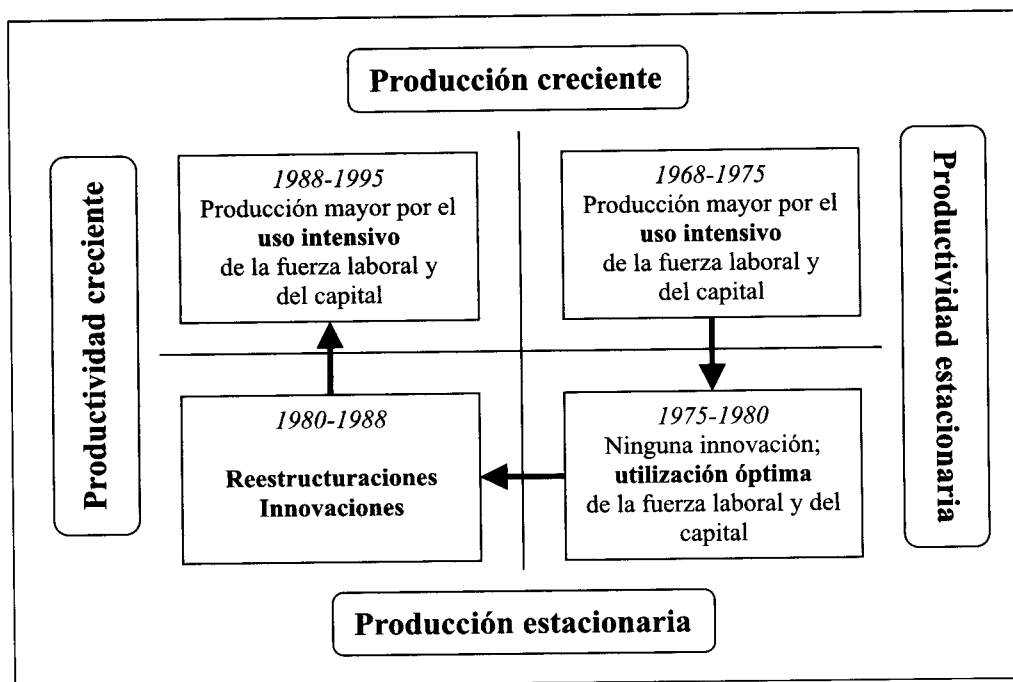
Producción creciente

Productividad creciente

1988-1995
Producción mayor por el **uso intensivo** de la fuerza laboral y del capital

1968-1975
Producción mayor por el **uso intensivo** de la fuerza laboral y del capital

Productividad estacionaria

1980-1988
**Reestructuraciones Innovaciones**

1975-1980
Ninguna innovación; **utilización óptima** de la fuerza laboral y del capital

Producción estacionaria